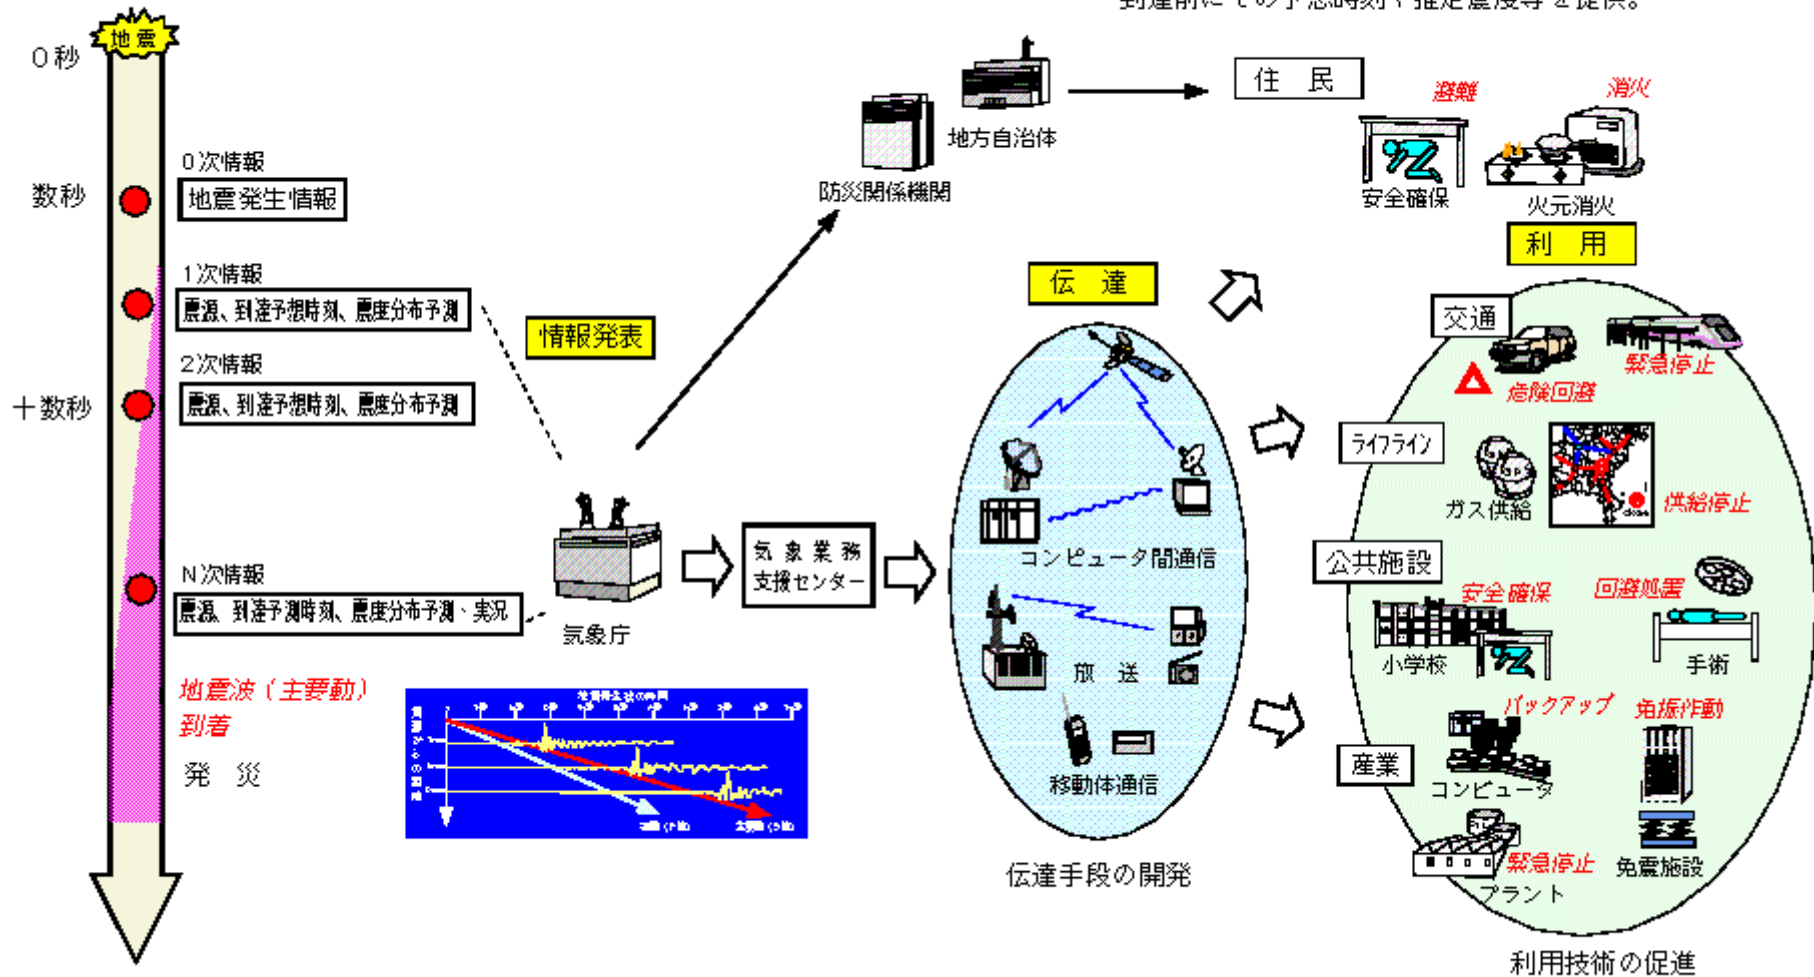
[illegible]

地震

0秒

数秒

十数秒

0次情報

地震発生情報

1次情報

震源、到達予想時刻、震度分布予測

2次情報

震源、到達予想時刻、震度分布予測

N次情報

震源、到達予測時刻、震度分布予測、実況

地震波（主要動）到着

発　災

情報発表

気象庁

気象業務支援センター

防災関係機関

地方自治体

住　民

避難

消火

安全確保

火元消火

利　用

伝　達

コンピュータ間通信

放　送

移動体通信

伝達手段の開発

交通

緊急停止

危険回避

ライフライン

ガス供給

供給停止

公共施設

安全確保

回避処置

小学校

手術

バックアップ

免振作動

産業

コンピュータ

緊急停止

免震施設

プラント

利用技術の促進